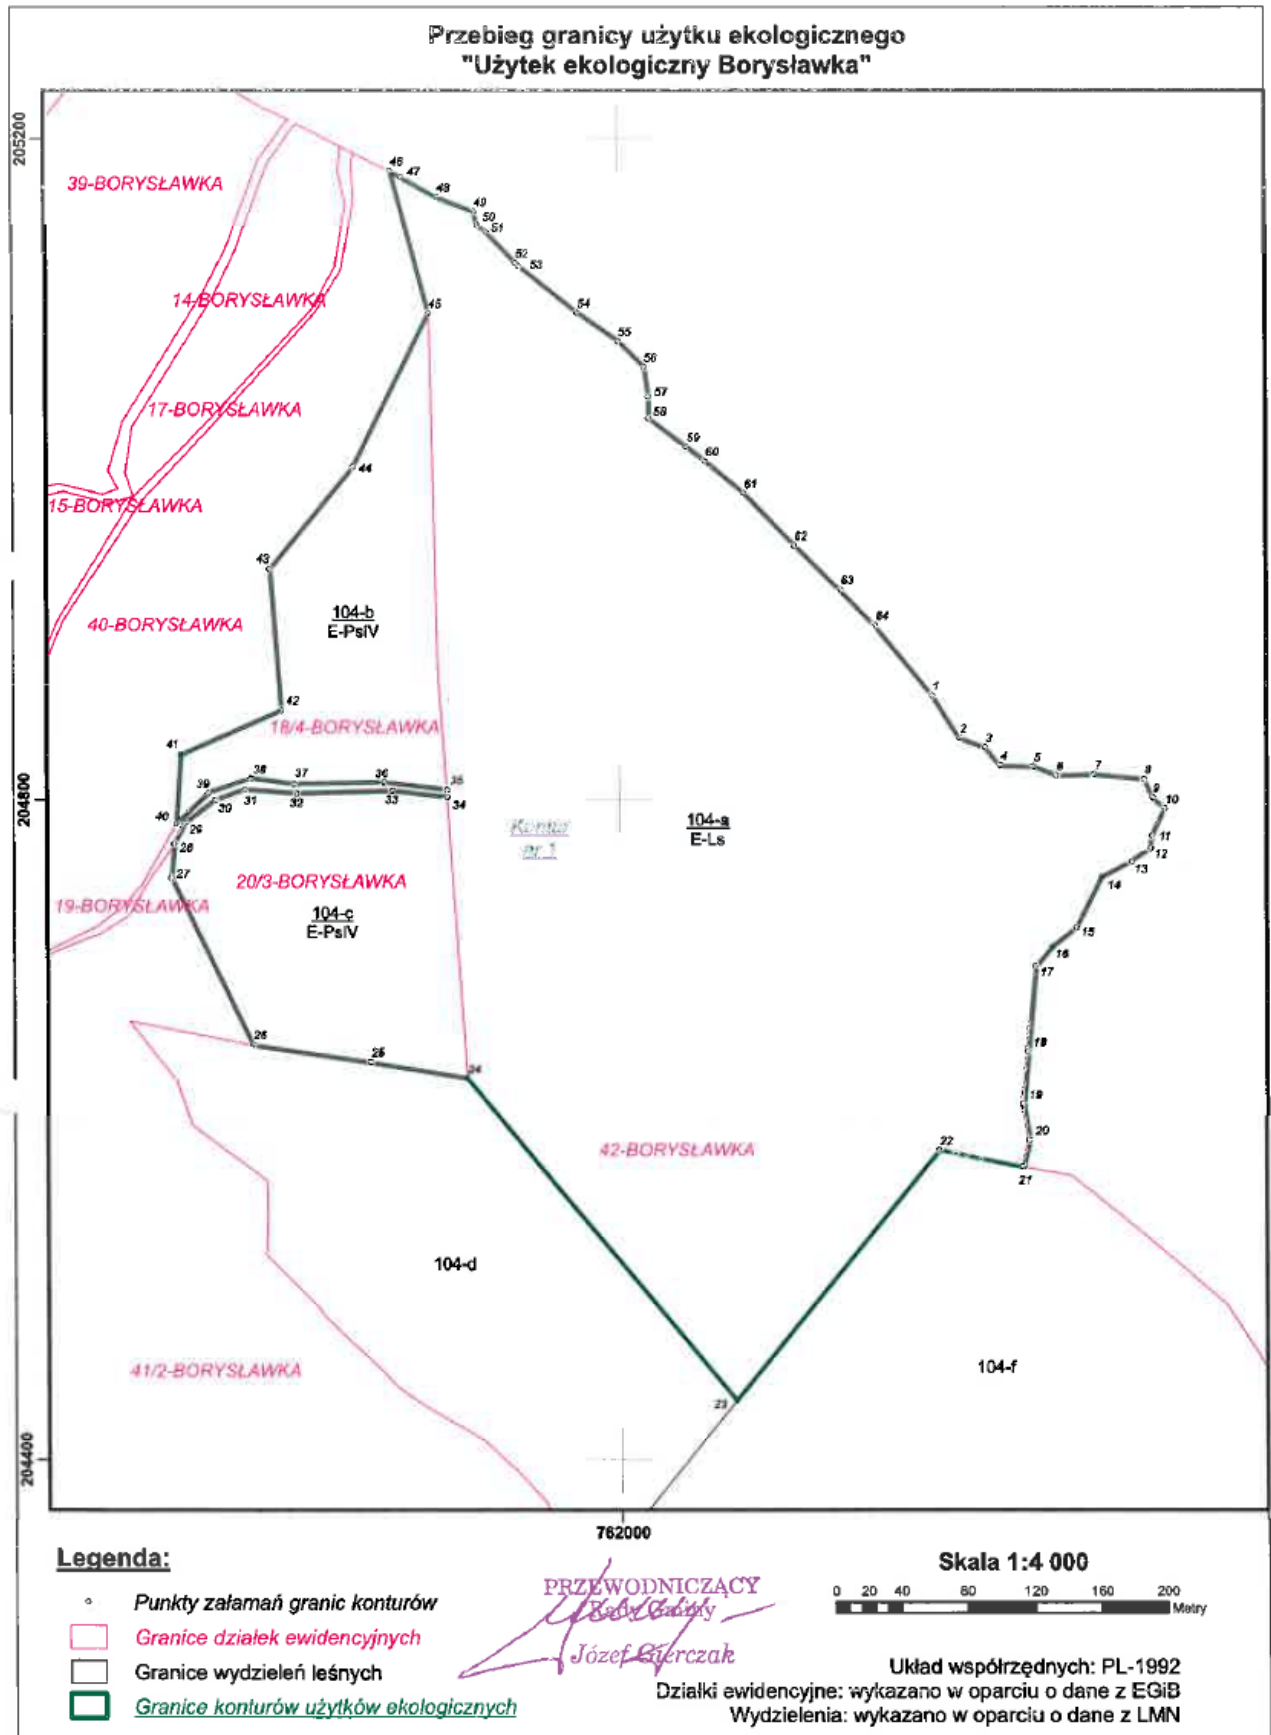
Przebieg granicy użytku ekologicznego
"Użytek ekologiczny Borysławka"

205200
204800
204400
762000

39-BORYSŁAWKA
14-BORYSŁAWKA
17-BORYSŁAWKA
15-BORYSŁAWKA
40-BORYSŁAWKA
18/4-BORYSŁAWKA
19-BORYSŁAWKA
20/3-BORYSŁAWKA
42-BORYSŁAWKA
41/2-BORYSŁAWKA

104-b
E-PsIV
104-c
E-PsIV
104-a
E-Ls
104-d
104-f

Kontur nr 1

46 47 48 49 50 51 52 53 54 55 56 57 58 59 60 61 62 63 64 1 2 3 4 5 6 7 8 9 10 11 12 13 14 15 16 17 18 19 20 21 22 23 24 25 26 27 28 29 30 31 32 33 34 35 36 37 38 39 40 41 42 43 44 45

Legenda:
Punkty załamań granic konturów
Granice działek ewidencyjnych
Granice wydzieleń leśnych
Granice konturów użytków ekologicznych

PRZEWODNICZĄCY
Rady Gminy
Józef Cierczak

Skala 1:4 000
0 20 40 80 120 160 200 Metry

Układ współrzędnych: PL-1992
Działki ewidencyjne: wykazano w oparciu o dane z EGiB
Wydzielenia: wykazano w oparciu o dane z LMN